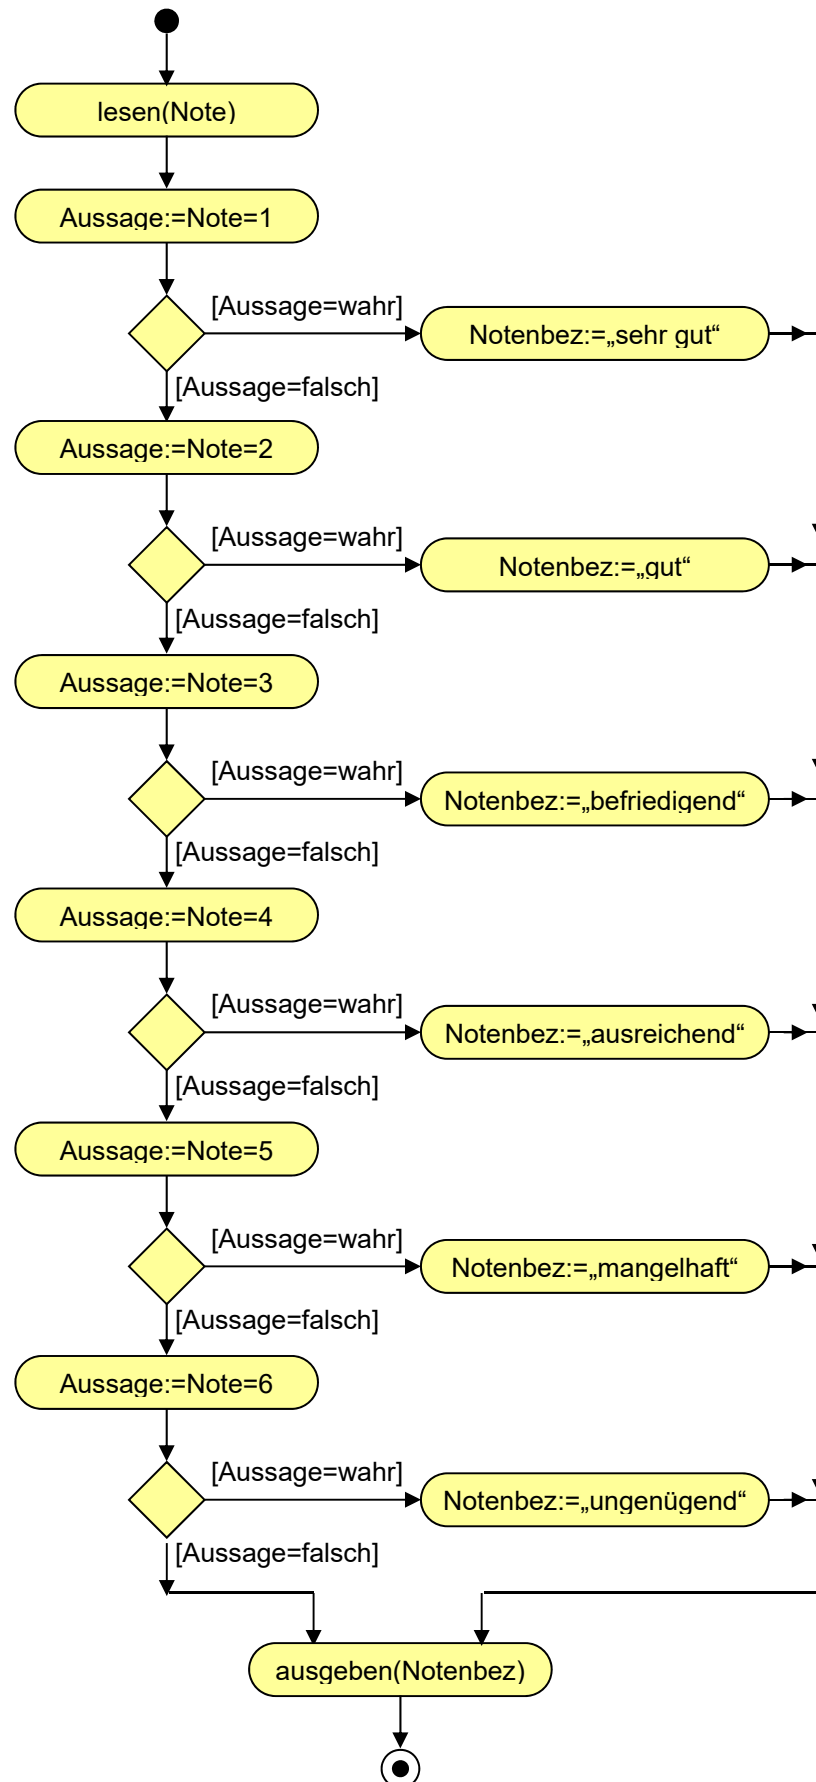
lesen(Note)

Aussage:=Note=1

[Aussage=wahr]

Notenbez:=„sehr gut“

[Aussage=falsch]

Aussage:=Note=2

[Aussage=wahr]

Notenbez:=„gut“

[Aussage=falsch]

Aussage:=Note=3

[Aussage=wahr]

Notenbez:=„befriedigend“

[Aussage=falsch]

Aussage:=Note=4

[Aussage=wahr]

Notenbez:=„ausreichend“

[Aussage=falsch]

Aussage:=Note=5

[Aussage=wahr]

Notenbez:=„mangelhaft“

[Aussage=falsch]

Aussage:=Note=6

[Aussage=wahr]

Notenbez:=„ungenügend“

[Aussage=falsch]

ausgeben(Notenbez)